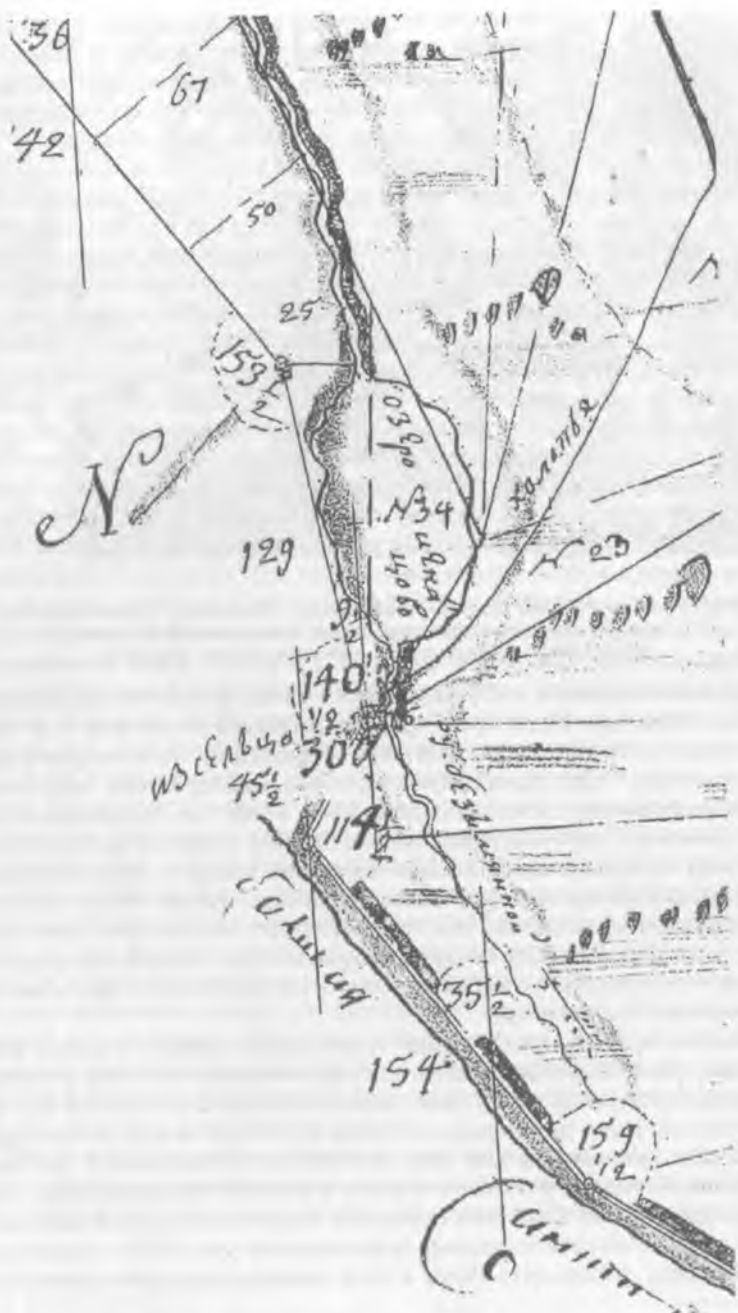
36
42
67
50
25
$153\frac{1}{2}$
N
озеро
№34
Ивана
Цова
болотья
№23
129
$9\frac{1}{2}$
140
$\frac{1}{2}$
изсельцо
$45\frac{1}{2}$
300
114
ру безымянной
Салица
$35\frac{1}{2}$
154
159
$\frac{1}{2}$
С
Салица